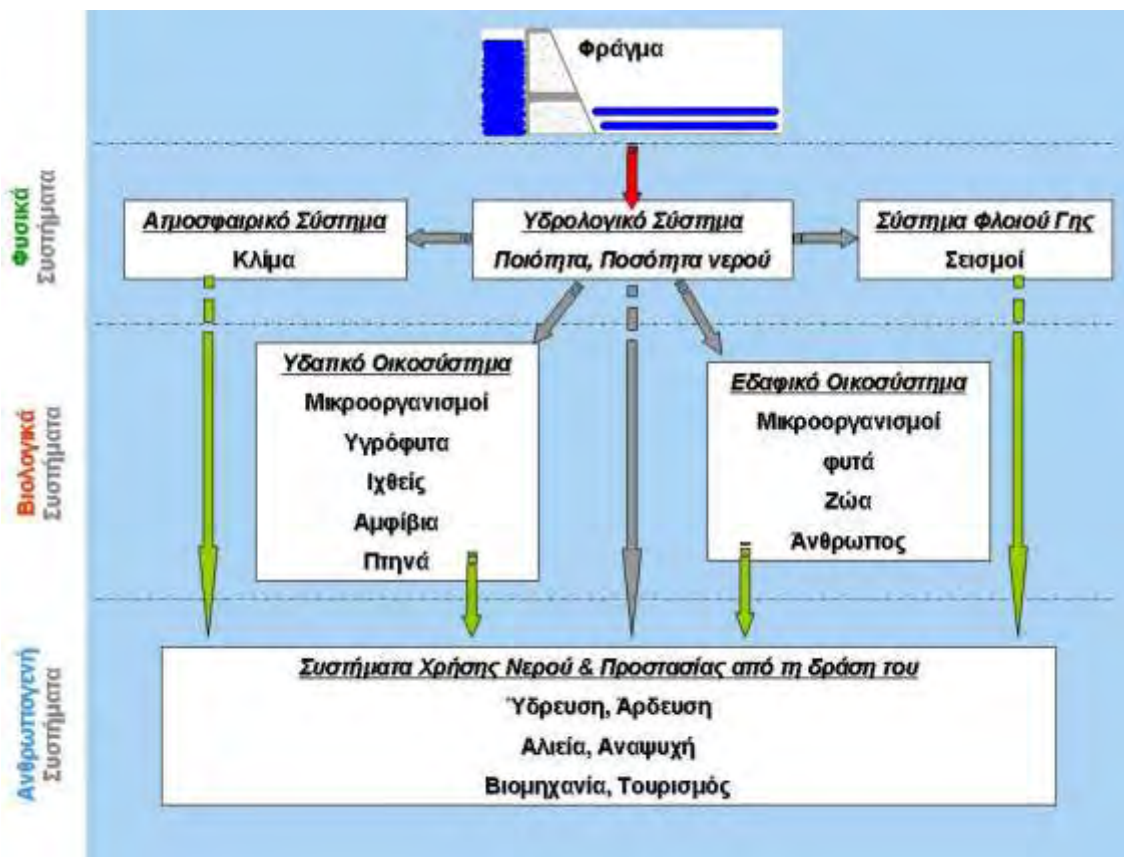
Φράγμα

Φυσικά Συστήματα

Ατμοσφαιρικό Σύστημα
Κλίμα

Υδρολογικό Σύστημα
Ποιότητα, Ποσότητα νερού

Σύστημα Φλοιού Γης
Σεισμοί

Βιολογικά Συστήματα

Υδατικό Οικοσύστημα
Μικροοργανισμοί
Υγρόφυτα
Ιχθείς
Αμφίβια
Πτηνά

Εδαφικό Οικοσύστημα
Μικροοργανισμοί
φυτά
Ζώα
Άνθρωπος

Ανθρωπογενή Συστήματα

Συστήματα Χρήσης Νερού & Προστασίας από τη δράση του
Ύδρευση, Άρδευση
Αλιεία, Αναψυχή
Βιομηχανία, Τουρισμός